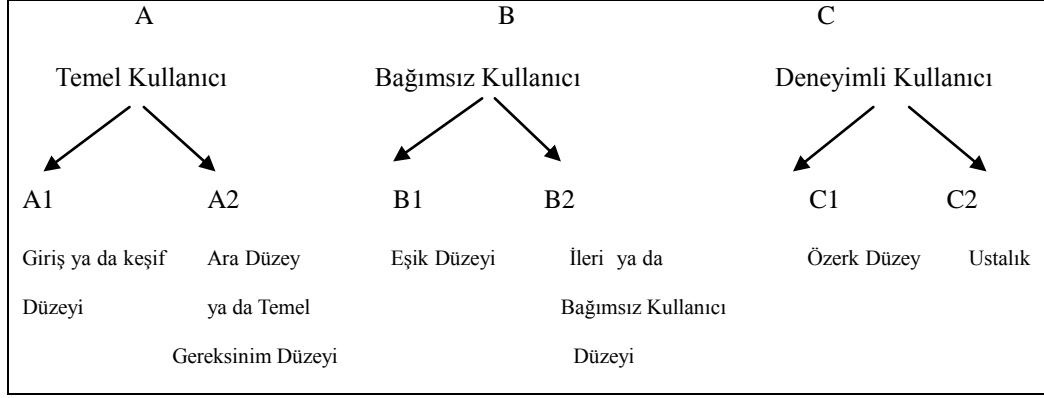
A

Temel Kullanıcı

A1

Giriş ya da keşif Düzeyi

A2

Ara Düzey ya da Temel Gereksinim Düzeyi

B

Bağımsız Kullanıcı

B1

Eşik Düzeyi

B2

İleri ya da Bağımsız Kullanıcı Düzeyi

C

Deneyimli Kullanıcı

C1

Özerk Düzey

C2

Ustalık